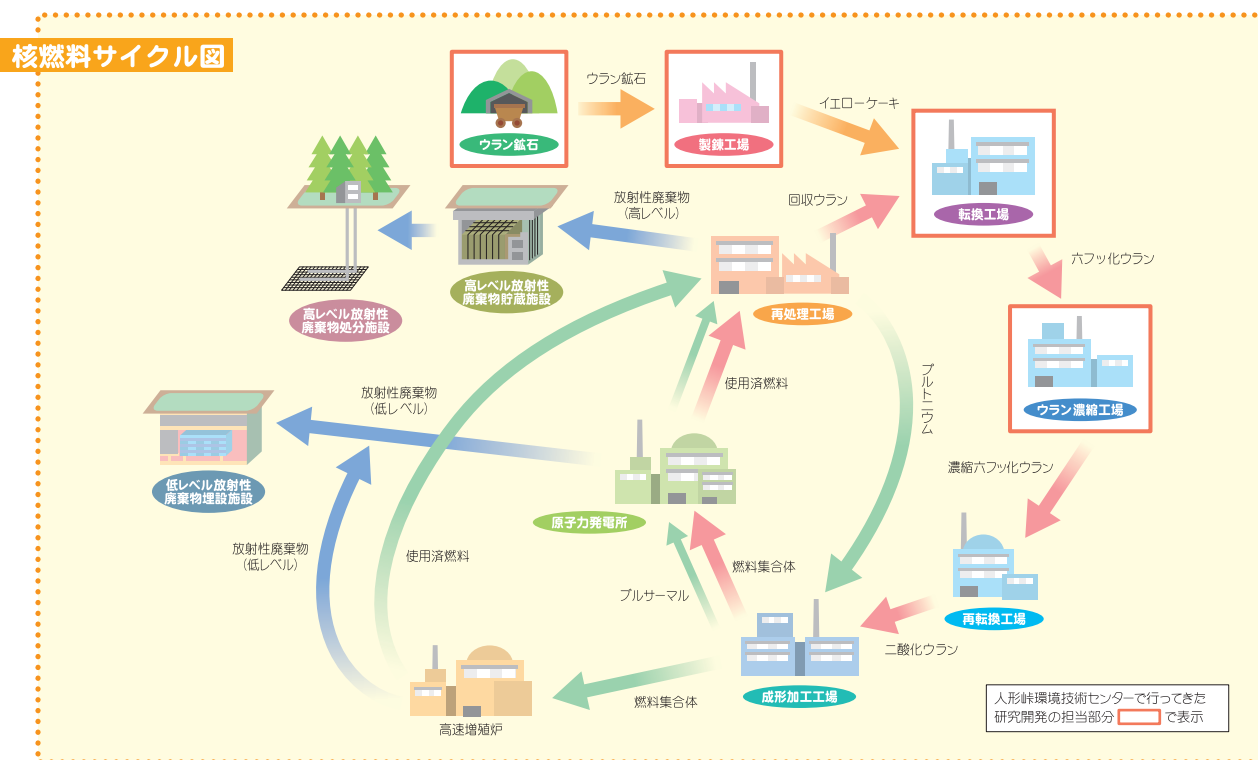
核燃料サイクル図

ウラン鉱石

ウラン鉱石

製錬工場

イエローケーキ

転換工場

回収ウラン

六フッ化ウラン

ウラン濃縮工場

放射性廃棄物（高レベル）

高レベル放射性廃棄物貯蔵施設

高レベル放射性廃棄物処分施設

再処理工場

プルトニウム

使用済燃料

放射性廃棄物（低レベル）

低レベル放射性廃棄物埋設施設

原子力発電所

濃縮六フッ化ウラン

再転換工場

放射性廃棄物（低レベル）

使用済燃料

燃料集合体

プルサーマル

二酸化ウラン

成形加工工場

燃料集合体

高速増殖炉

人形峠環境技術センターで行ってきた研究開発の担当部分 で表示